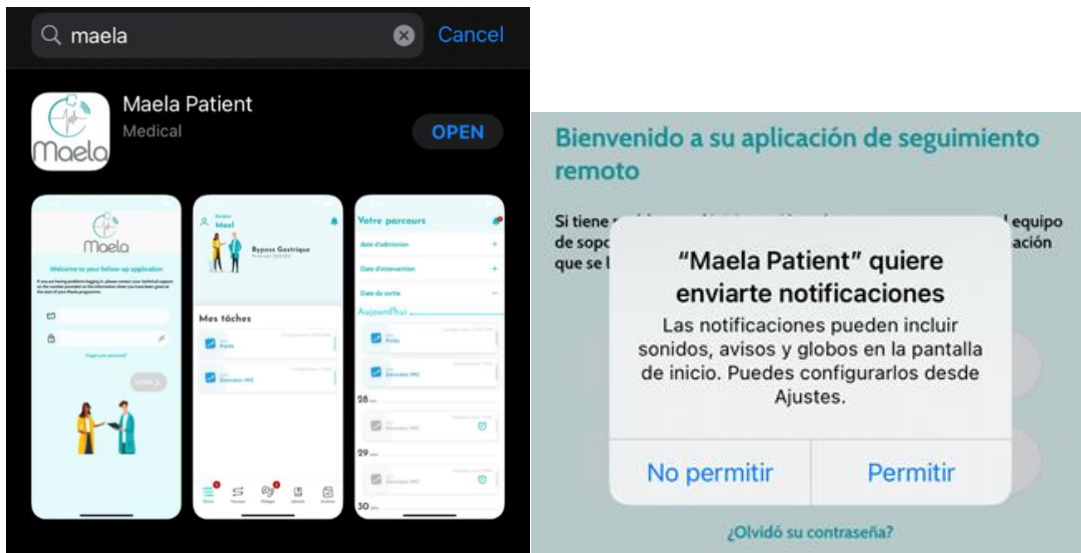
maela

Cancel

Maela Patient

Medical

OPEN

Maela

Welcome to your follow-up application

Maël

Bypass Gastrique

Mes tâches

Poids

Données IMC

Votre parcours

Date d'admission

Date d'intervention

Date de sortie

Aujourd'hui

Poids

Données IMC

28

29

30

Bienvenido a su aplicación de seguimiento remoto

Si tiene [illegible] equipo de sopo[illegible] ación que se l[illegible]

"Maela Patient" quiere enviarte notificaciones

Las notificaciones pueden incluir sonidos, avisos y globos en la pantalla de inicio. Puedes configurarlos desde Ajustes.

No permitir

Permitir

¿Olvidó su contraseña?